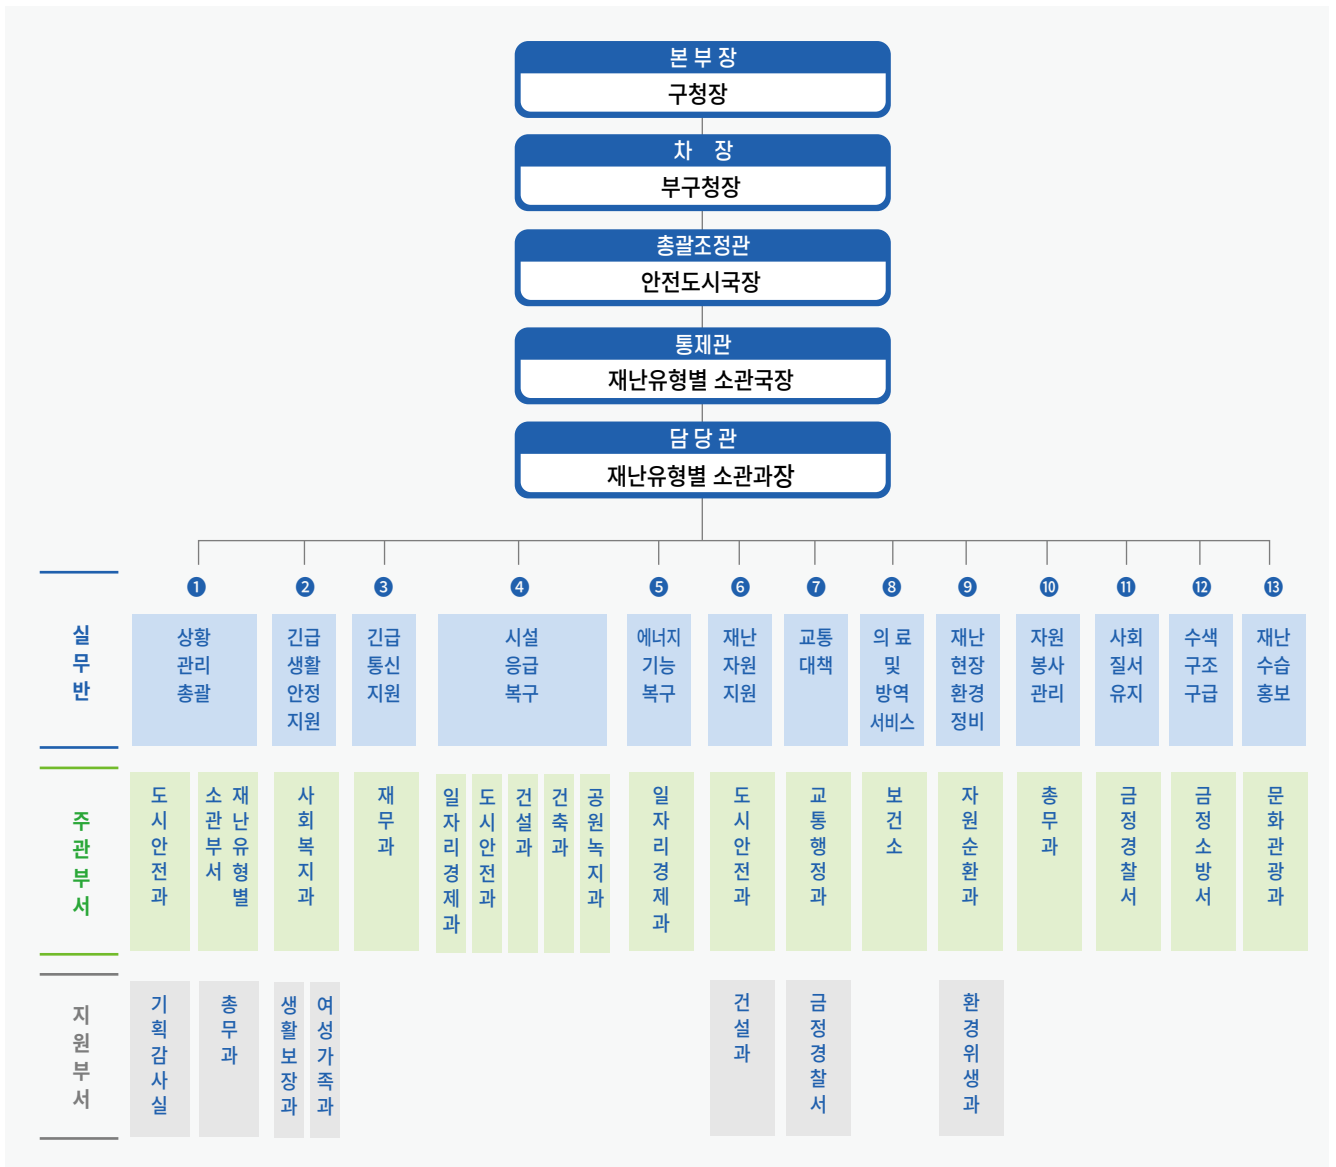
본부장
구청장

차 장
부구청장

총괄조정관
안전도시국장

통제관
재난유형별 소관국장

담당관
재난유형별 소관과장

| | ❶ | ❷ | ❸ | ❹ | ❺ | ❻ | ❼ | ❽ | ❾ | ❿ | ⓫ | ⓬ | ⓭ |
|---|---|---|---|---|---|---|---|---|---|---|---|---|---|
| 실무반 | 상황관리총괄 | 긴급생활안정지원 | 긴급통신지원 | 시설응급복구 | 에너지기능복구 | 재난자원지원 | 교통대책 | 의료 및 방역서비스 | 재난현장환경정비 | 자원봉사관리 | 사회질서유지 | 수색구조구급 | 재난수습홍보 |
| 주관부서 | 도시안전과, 재난유형별 소관부서 | 사회복지과 | 재무과 | 일자리경제과, 도시안전과, 건설과, 건축과, 공원녹지과 | 일자리경제과 | 도시안전과 | 교통행정과 | 보건소 | 자원순환과 | 총무과 | 금정경찰서 | 금정소방서 | 문화관광과 |
| 지원부서 | 기획감사실, 총무과 | 생활보장과, 여성가족과 | | | | 건설과 | 금정경찰서 | | 환경위생과 | | | | |